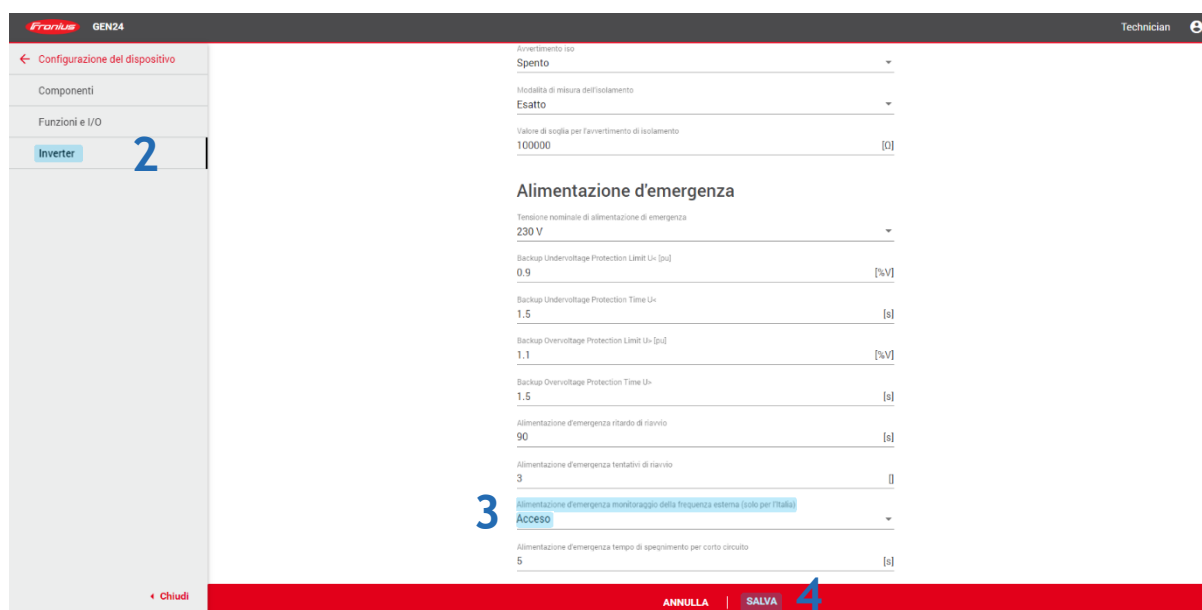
Fronius GEN24

Technician

← Configurazione del dispositivo

Componenti

Funzioni e I/O

Inverter

2

Avvertimento iso
Spento

Modalità di misura dell'isolamento
Esatto

Valore di soglia per l'avvertimento di isolamento
100000 [Ω]

Alimentazione d'emergenza

Tensione nominale di alimentazione di emergenza
230 V

Backup Undervoltage Protection Limit U< [pu]
0.9 [%V]

Backup Undervoltage Protection Time U<
1.5 [s]

Backup Overvoltage Protection Limit U> [pu]
1.1 [%V]

Backup Overvoltage Protection Time U>
1.5 [s]

Alimentazione d'emergenza ritardo di riavvio
90 [s]

Alimentazione d'emergenza tentativi di riavvio
3 []

3

Alimentazione d'emergenza monitoraggio della frequenza esterna (solo per l'Italia)
Acceso

Alimentazione d'emergenza tempo di spegnimento per corto circuito
5 [s]

‹ Chiudi

ANNULLA | SALVA 4